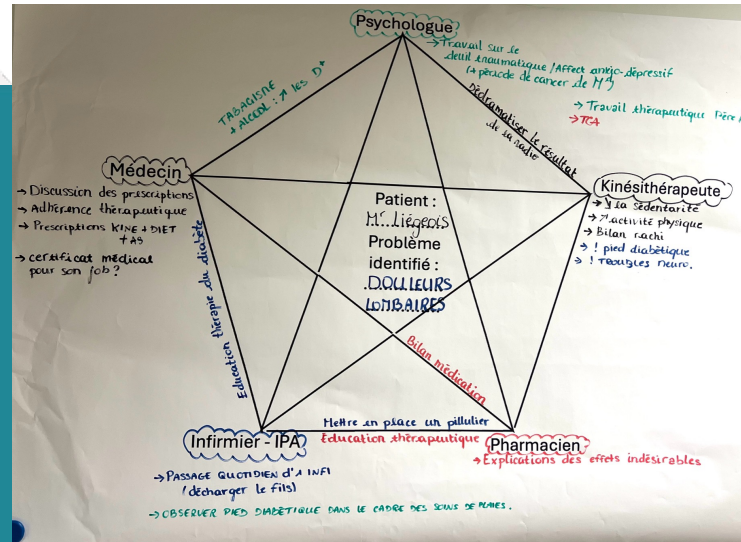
Psychologue

→ Travail sur le deuil traumatique / Affect anxio-dépressif (+ période de cancer de Mme)

→ Travail thérapeutique Père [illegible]
→ TCA

Dédramatiser le résultat de sa radio

TABAGISME + ALCOOL : ↗ les D°

Médecin
→ Discussion des prescriptions
→ Adhérence thérapeutique
→ Prescriptions KINE + DIET + AS
→ certificat médical pour son job ?

Kinésithérapeute
→ ↘ la sédentarité
→ ↗ activité physique
→ Bilan rachi
→ ! pied diabétique
→ ! troubles neuro.

Patient :
Mr Liégeois
Problème identifié :
DOULEURS LOMBAIRES

Education thérapie du diabète

Bilan médication

Mettre en place un pillulier
Education thérapeutique

Infirmier - IPA

Pharmacien
→ Explications des effets indésirables

→ PASSAGE QUOTIDIEN D'1 INFI (décharger le fils)

→ OBSERVER PIED DIABÉTIQUE DANS LE CADRE DES SOINS DE PLAIES.